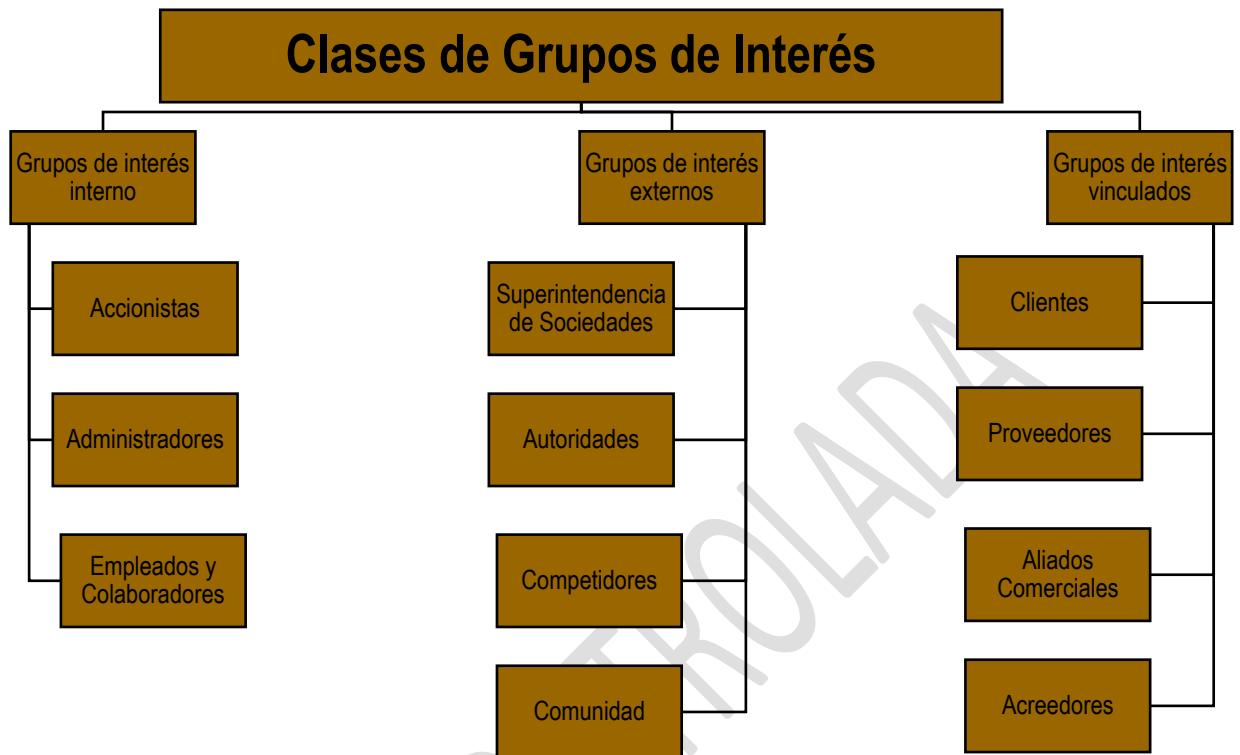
Clases de Grupos de Interés

Grupos de interés interno

Accionistas

Administradores

Empleados y Colaboradores

Grupos de interés externos

Superintendencia de Sociedades

Autoridades

Competidores

Comunidad

Grupos de interés vinculados

Clientes

Proveedores

Aliados Comerciales

Acreedores

TROLADA